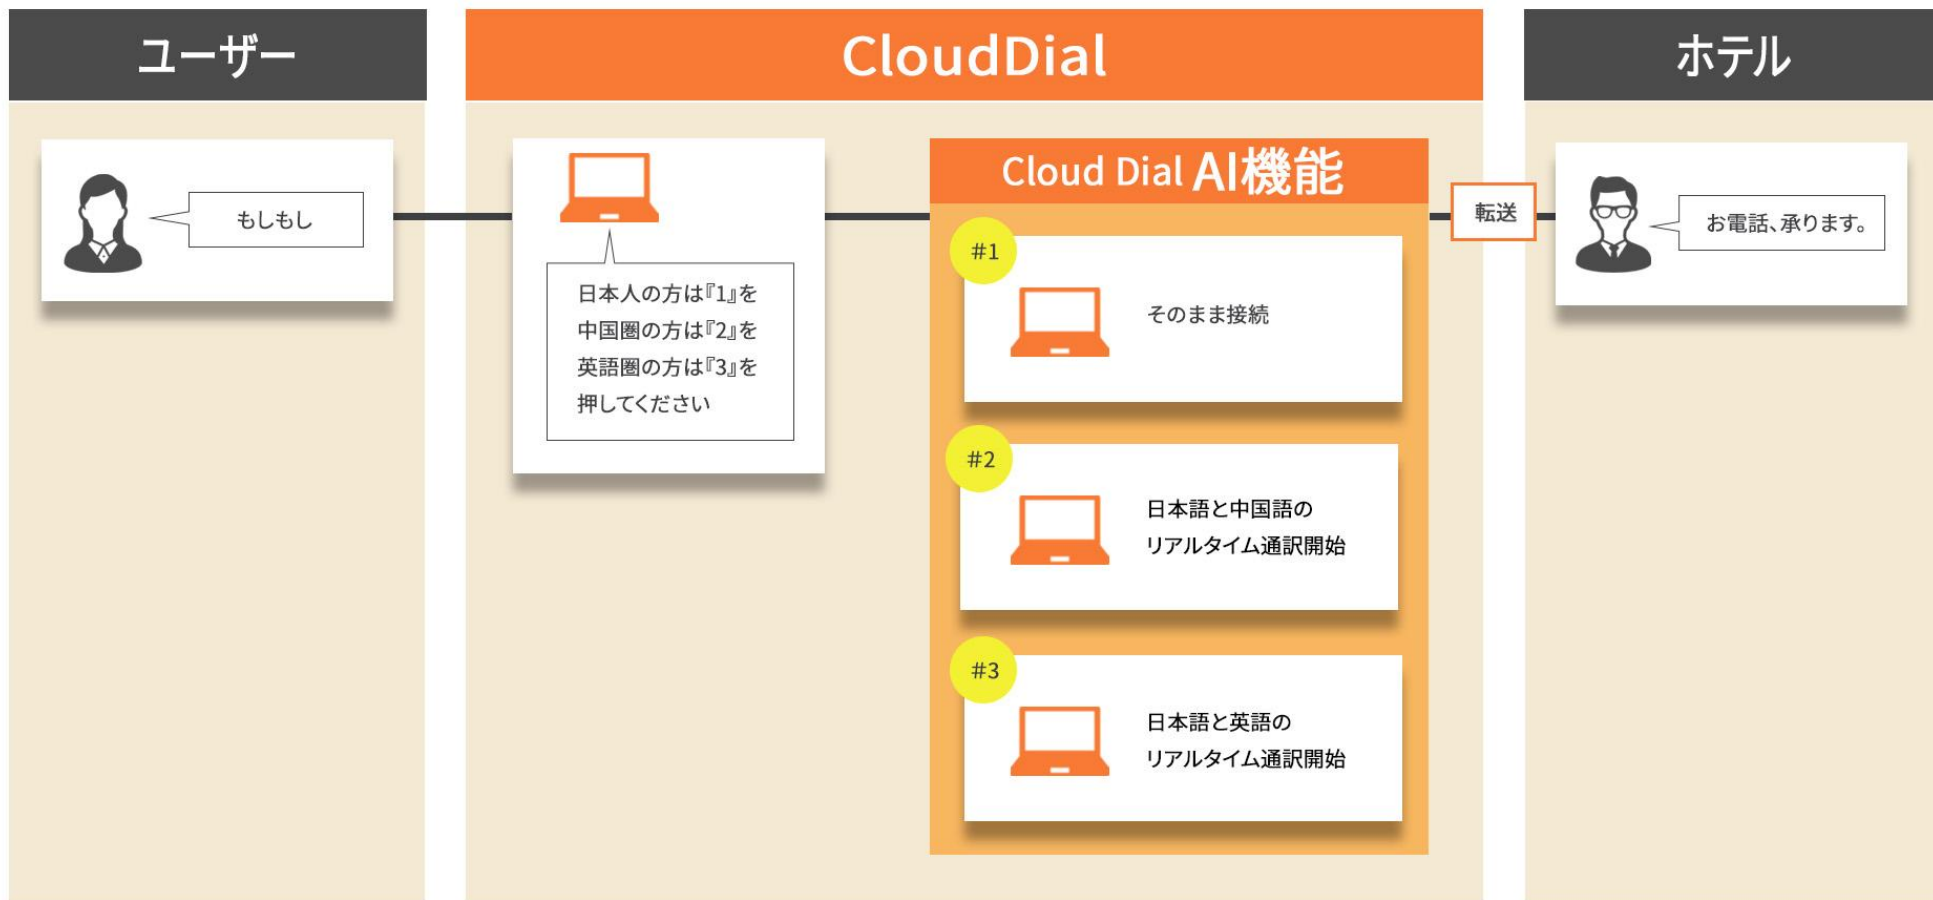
ユーザー

もしもし

CloudDial

日本人の方は『1』を
中国圏の方は『2』を
英語圏の方は『3』を
押してください

Cloud Dial AI機能

#1

そのまま接続

#2

日本語と中国語の
リアルタイム通訳開始

#3

日本語と英語の
リアルタイム通訳開始

転送

ホテル

お電話、承ります。